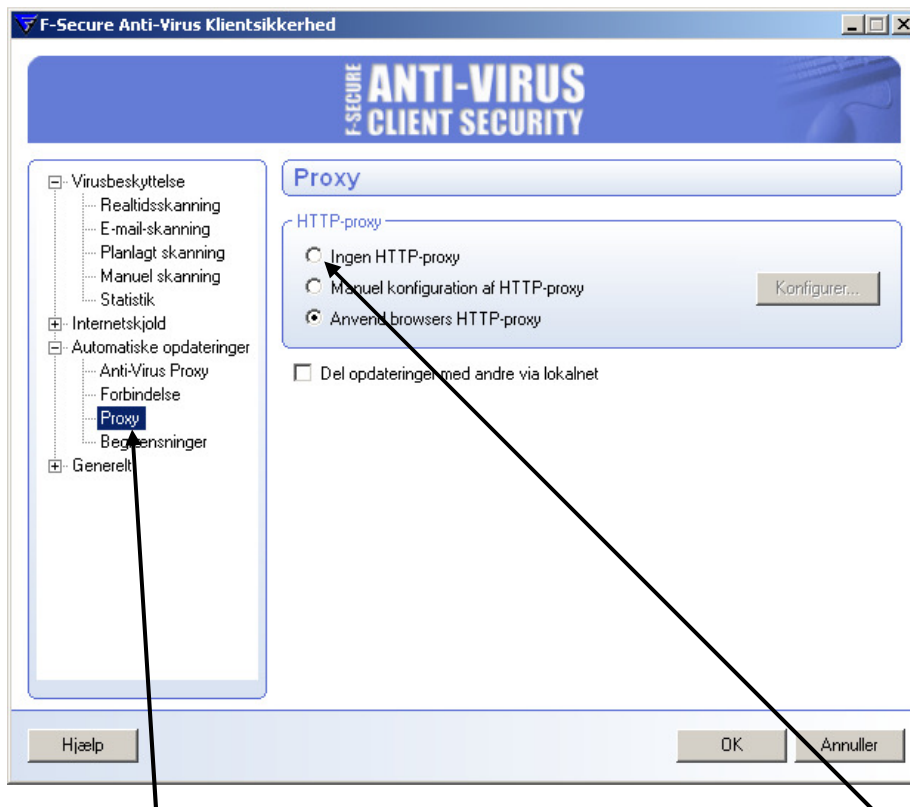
F-Secure Anti-Virus Klientsikkerhed

F-SECURE ANTI-VIRUS CLIENT SECURITY

Virusbeskyttelse
Realtidsskanning
E-mail-skanning
Planlagt skanning
Manuel skanning
Statistik
Internetskjold
Automatiske opdateringer
Anti-Virus Proxy
Forbindelse
Proxy
Begrænsninger
Generelt

Proxy

HTTP-proxy
Ingen HTTP-proxy
Manuel konfiguration af HTTP-proxy
Konfigurer...
Anvend browsers HTTP-proxy

Del opdateringer med andre via lokalnet

Hjælp
OK
Annuller